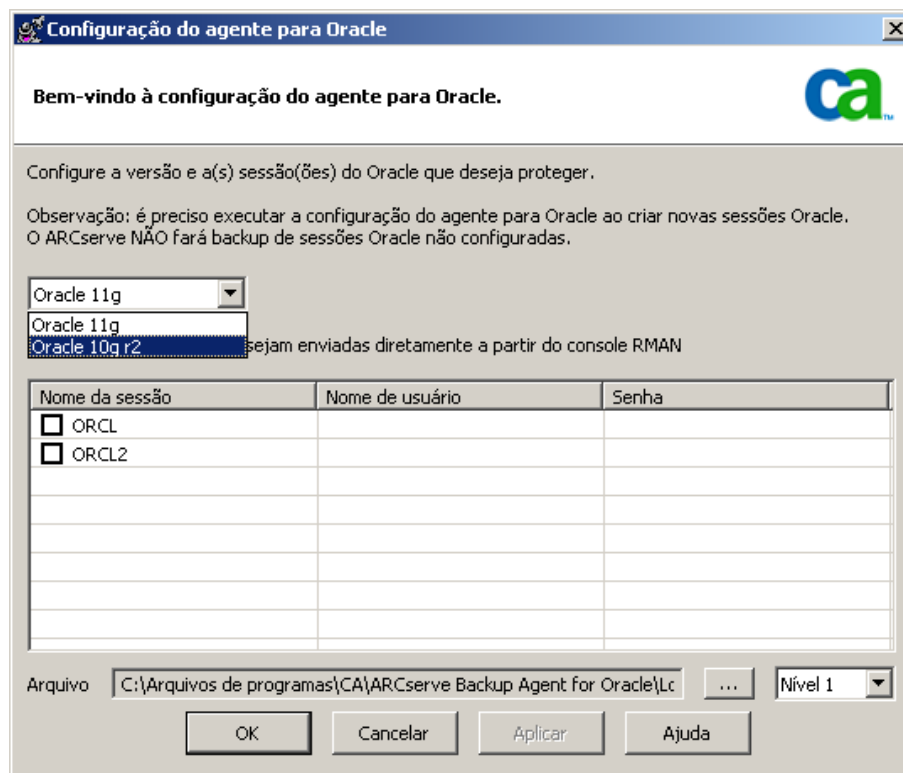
Configuração do agente para Oracle

Bem-vindo à configuração do agente para Oracle.

ca

Configure a versão e a(s) sessão(ões) do Oracle que deseja proteger.

Observação: é preciso executar a configuração do agente para Oracle ao criar novas sessões Oracle. O ARCserve NÃO fará backup de sessões Oracle não configuradas.

Oracle 11g
Oracle 11g
Oracle 10g r2
sejam enviadas diretamente a partir do console RMAN

| Nome da sessão | Nome de usuário | Senha |
|---|---|---|
| ORCL | | |
| ORCL2 | | |

Arquivo C:\Arquivos de programas\CA\ARCserve Backup Agent for Oracle\Lc ... Nível 1

OK Cancelar Aplicar Ajuda